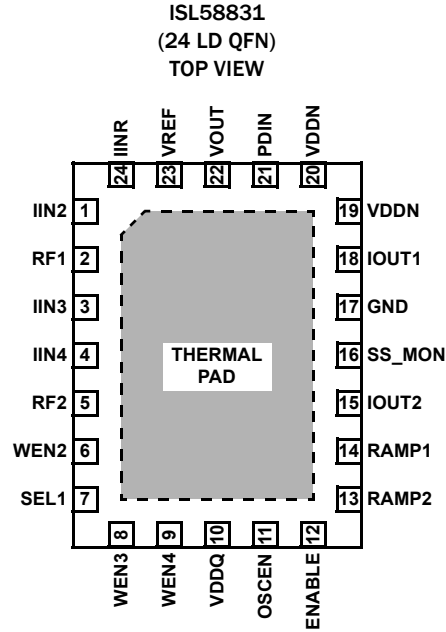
ISL58831
(24 LD QFN)
TOP VIEW

IINR 24
VREF 23
VOUT 22
PDIN 21
VDDN 20

IIN2 1
RF1 2
IIN3 3
IIN4 4
RF2 5
WEN2 6
SEL1 7

THERMAL PAD

19 VDDN
18 IOUT1
17 GND
16 SS_MON
15 IOUT2
14 RAMP1
13 RAMP2

8 WEN3
9 WEN4
10 VDDQ
11 OSCEN
12 ENABLE